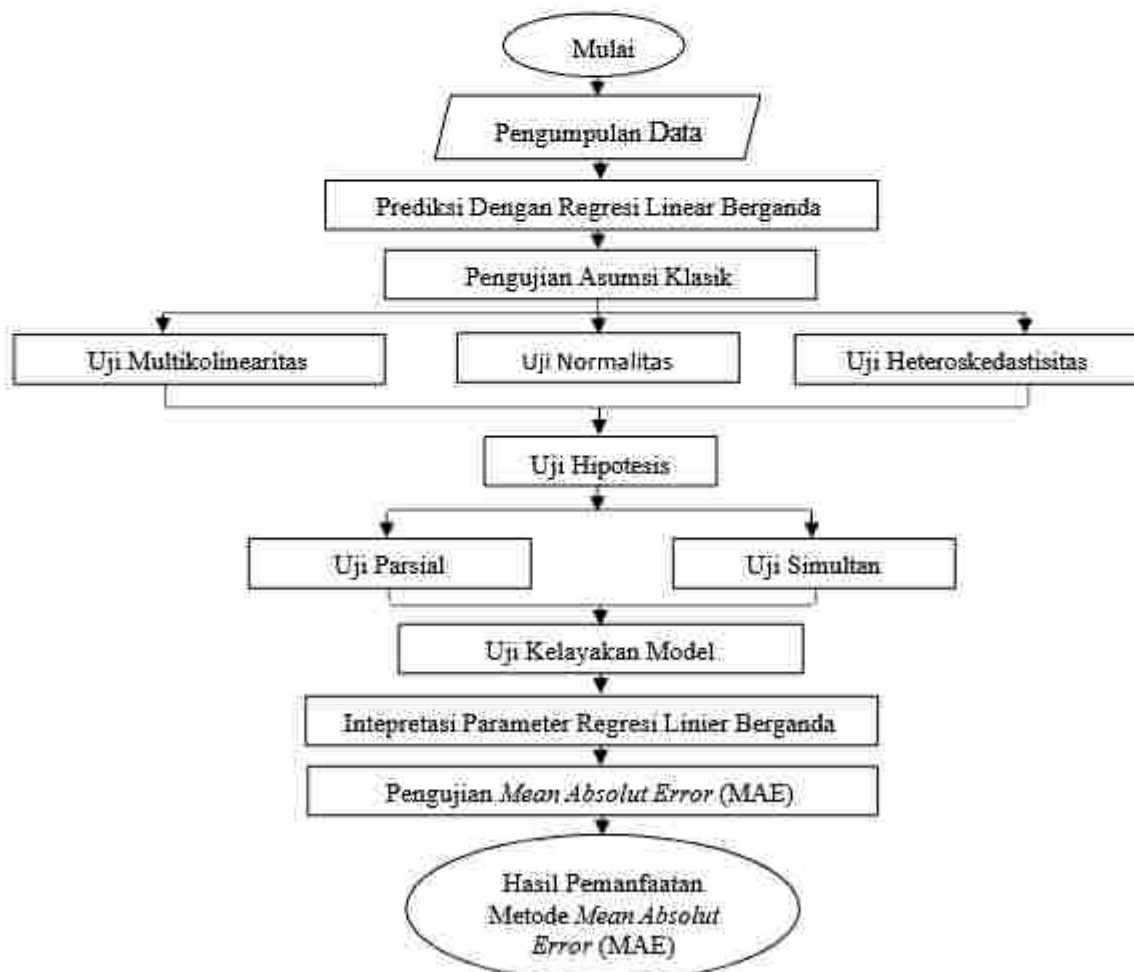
Mulai

Pengumpulan Data

Prediksi Dengan Regresi Linear Berganda

Pengujian Asumsi Klasik

Uji Multikolinearitas

Uji Normalitas

Uji Heteroskedastisitas

Uji Hipotesis

Uji Parsial

Uji Simultan

Uji Kelayakan Model

Intepretasi Parameter Regresi Linier Berganda

Pengujian Mean Absolut Error (MAE)

Hasil Pemanfaatan Metode Mean Absolut Error (MAE)